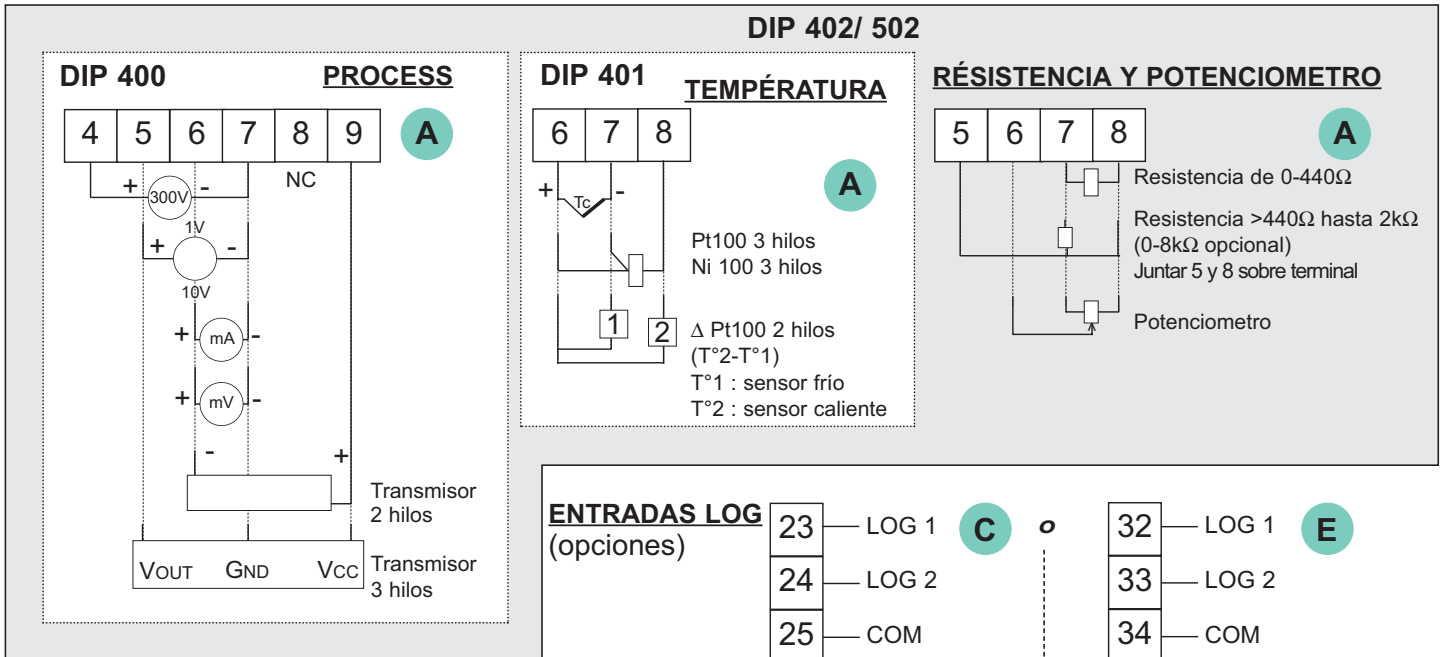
DIP 402/ 502

DIP 400

PROCESS

| 4 | 5 | 6 | 7 | 8 | 9 |
|---|---|---|---|---|---|

A

+ 300V -

NC

1V

+ -

10V

+ mA -

+ mV -

- +

Transmisor 2 hilos

VOUT GND VCC

Transmisor 3 hilos

DIP 401

TEMPÉRATURA

| 6 | 7 | 8 |
|---|---|---|

A

+ Tc -

Pt100 3 hilos
Ni 100 3 hilos

1 2

∆ Pt100 2 hilos
(T°2-T°1)
T°1 : sensor frío
T°2 : sensor caliente

RÉSISTENCIA Y POTENCIOMETRO

| 5 | 6 | 7 | 8 |
|---|---|---|---|

A

Resistencia de 0-440Ω

Resistencia >440Ω hasta 2kΩ
(0-8kΩ opcional)
Juntar 5 y 8 sobre terminal

Potenciometro

ENTRADAS LOG
(opciones)

23 LOG 1
24 LOG 2
25 COM

C

o

32 LOG 1
33 LOG 2
34 COM

E